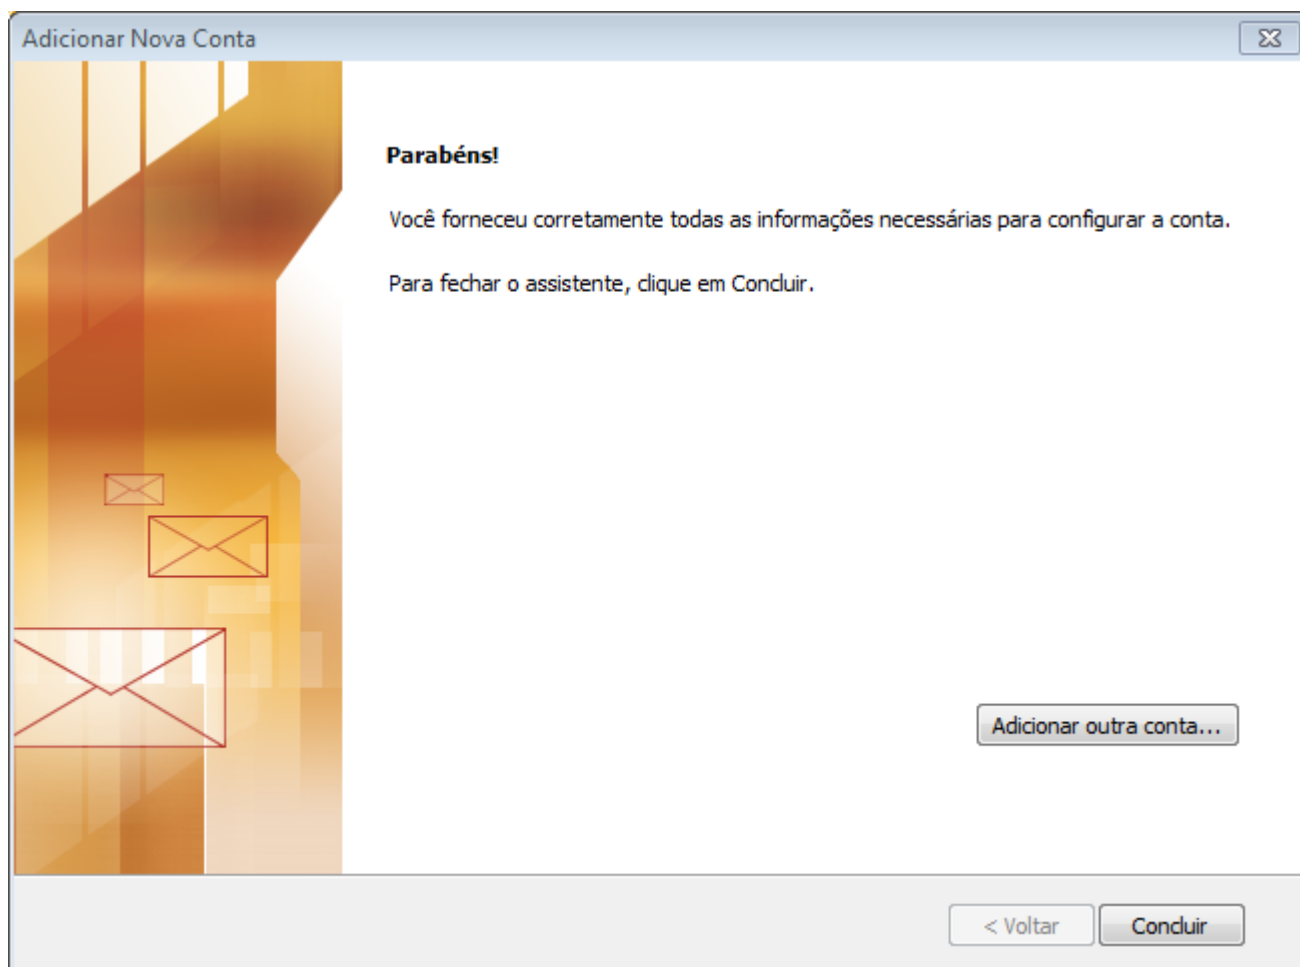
Adicionar Nova Conta

Parabéns!

Você forneceu corretamente todas as informações necessárias para configurar a conta.

Para fechar o assistente, clique em Concluir.

Adicionar outra conta...

< Voltar

Concluir